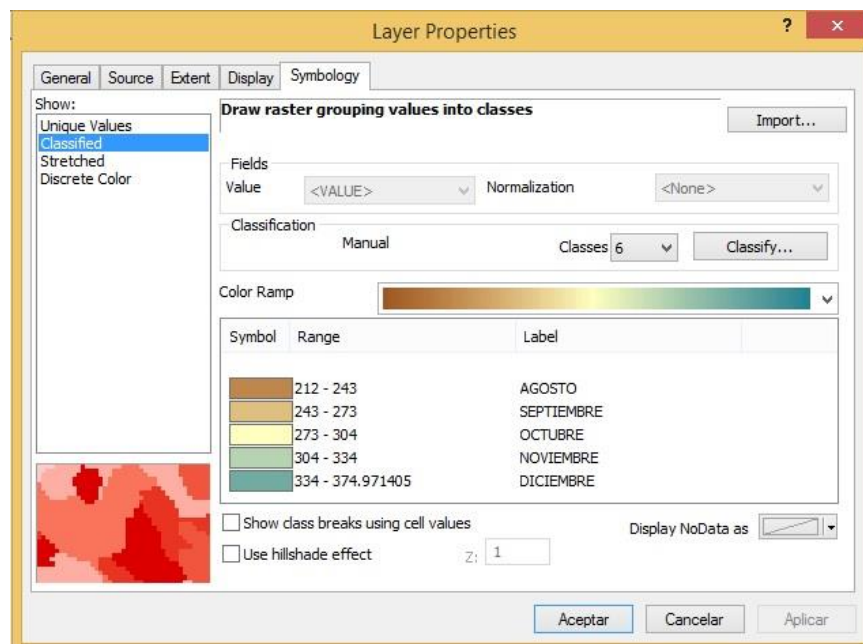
Layer Properties

?

×

General | Source | Extent | Display | Symbology

Show:
Unique Values
Classified
Stretched
Discrete Color

Draw raster grouping values into classes

Import...

Fields
Value <VALUE> Normalization <None>

Classification
Manual Classes 6 Classify...

Color Ramp

| Symbol | Range | Label |
|---|---|---|
| | 212 - 243 | AGOSTO |
| | 243 - 273 | SEPTIEMBRE |
| | 273 - 304 | OCTUBRE |
| | 304 - 334 | NOVIEMBRE |
| | 334 - 374.971405 | DICIEMBRE |

Show class breaks using cell values

Display NoData as

Use hillshade effect Z: 1

Aceptar Cancelar Aplicar